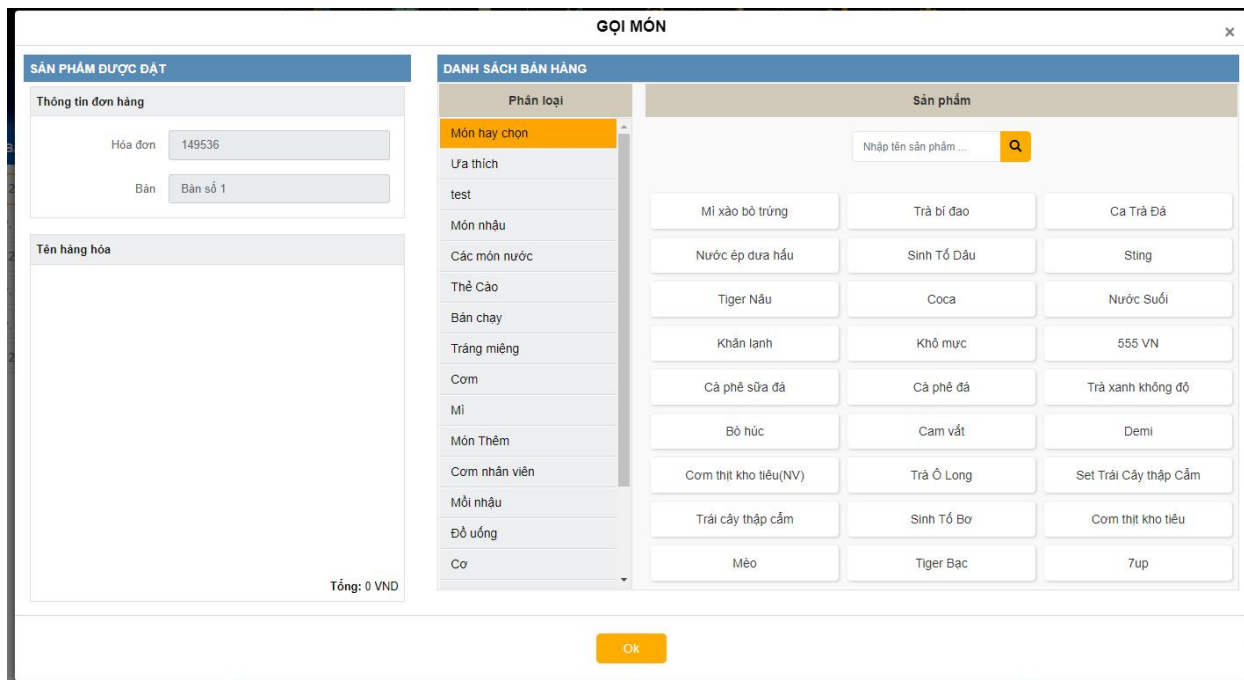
GỌI MÓN

×

SẢN PHẨM ĐƯỢC ĐẶT

Thông tin đơn hàng

Hóa đơn 149536

Bàn Bàn số 1

Tên hàng hóa

Tổng: 0 VND

DANH SÁCH BÁN HÀNG

Phân loại

Món hay chọn
Ưa thích
test
Món nhậu
Các món nước
Thẻ Cào
Bán chạy
Tráng miệng
Cơm
Mì
Món Thêm
Cơm nhân viên
Mồi nhậu
Đồ uống
Cơ

Sản phẩm

Nhập tên sản phẩm ...

| Mì xào bò trứng | Trà bí đao | Ca Trà Đá |
|---|---|---|
| Nước ép dưa hấu | Sinh Tố Dâu | Sting |
| Tiger Nâu | Coca | Nước Suối |
| Khăn lạnh | Khô mực | 555 VN |
| Cà phê sữa đá | Cà phê đá | Trà xanh không độ |
| Bò húc | Cam vắt | Demi |
| Cơm thịt kho tiêu(NV) | Trà Ô Long | Set Trái Cây thập Cẩm |
| Trái cây thập cẩm | Sinh Tố Bơ | Cơm thịt kho tiêu |
| Mèo | Tiger Bạc | 7up |

Ok